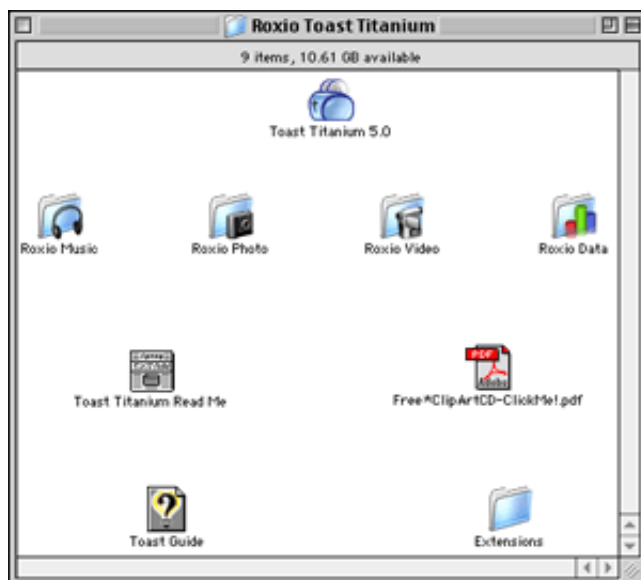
Roxio Toast Titanium

9 items, 10.61 GB available

Toast Titanium 5.0

Roxio Music

Roxio Photo

Roxio Video

Roxio Data

Toast Titanium Read Me

PDF

Free*ClipArtCD-ClickMe!.pdf

Toast Guide

Extensions